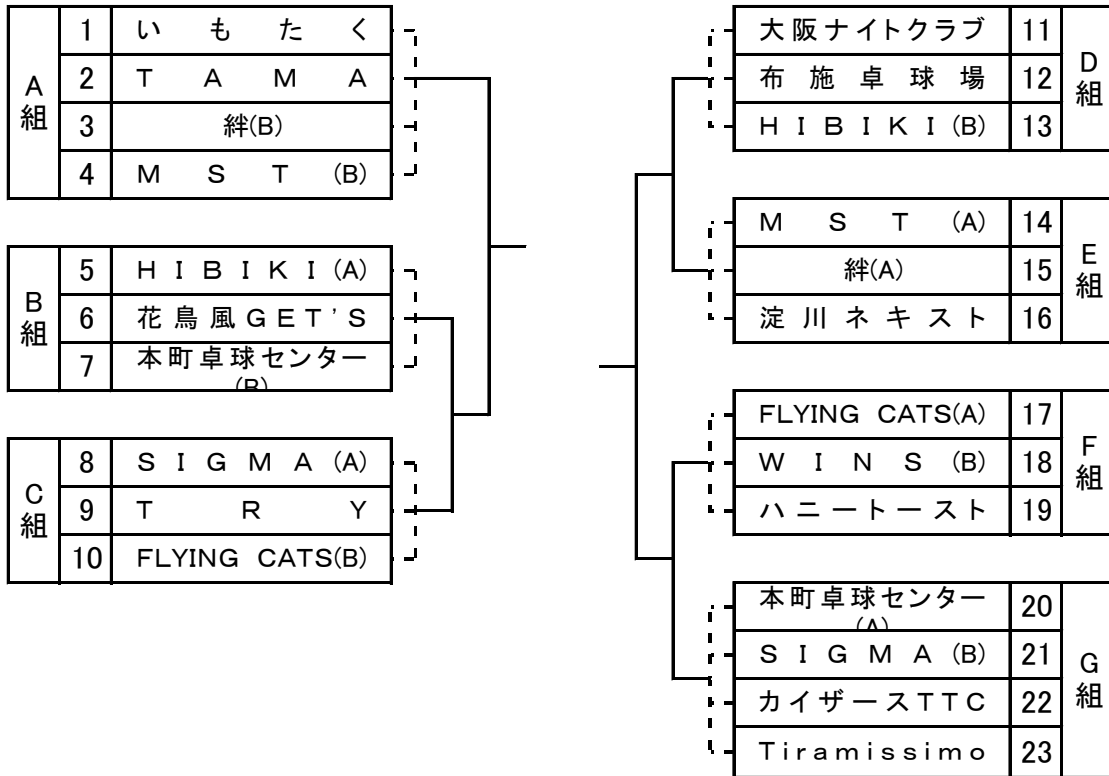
| A組 | 1 | いもたく |
|---|---|---|
| | 2 | TAMA |
| | 3 | 絆(B) |
| | 4 | MST (B) |

| B組 | 5 | HIBIKI(A) |
|---|---|---|
| | 6 | 花鳥風GET'S |
| | 7 | 本町卓球センター (B) |

| C組 | 8 | SIGMA (A) |
|---|---|---|
| | 9 | TRY |
| | 10 | FLYING CATS(B) |

| 大阪ナイトクラブ | 11 | D組 |
|---|---|---|
| 布施卓球場 | 12 | |
| HIBIKI(B) | 13 | |

| MST (A) | 14 | E組 |
|---|---|---|
| 絆(A) | 15 | |
| 淀川ネキスト | 16 | |

| FLYING CATS(A) | 17 | F組 |
|---|---|---|
| WINS (B) | 18 | |
| ハニートースト | 19 | |

| 本町卓球センター (A) | 20 | G組 |
|---|---|---|
| SIGMA (B) | 21 | |
| カイザースTTC | 22 | |
| Tiramissimo | 23 | |